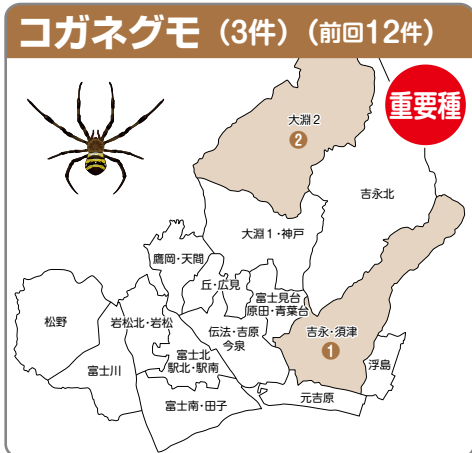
コガネグモ（3件）（前回12件）

重要種

大淵２
2
吉永北
大淵１・神戸
鷹岡・天間
丘・広見
富士見台
原田・青葉台
松野
岩松北・岩松
伝法・吉原
今泉
吉永・須津
1
富士北
駅北・駅南
富士川
浮島
富士南・田子
元吉原